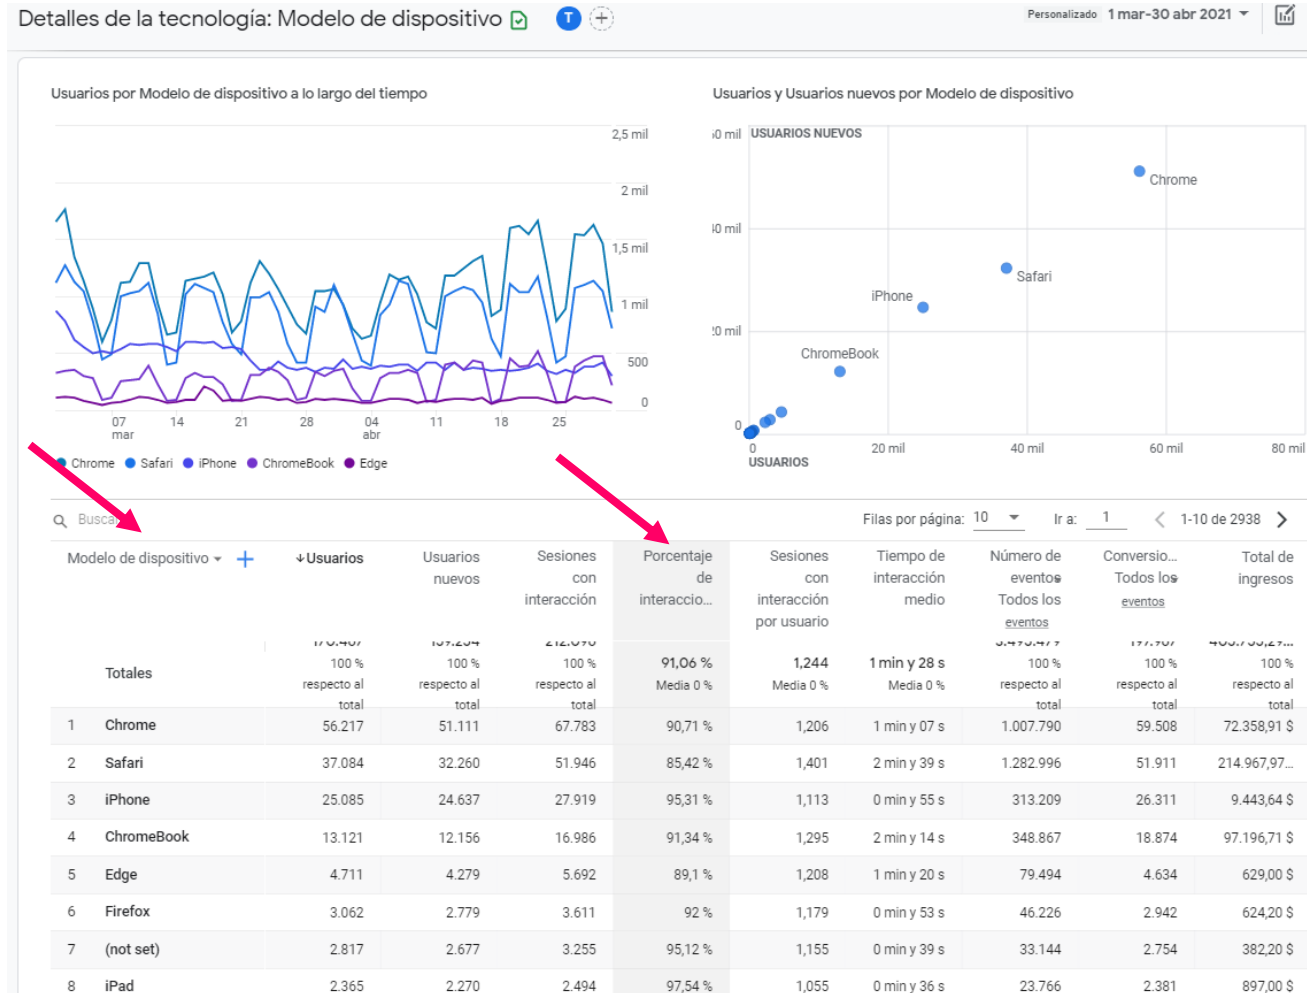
Detalles de la tecnología: Modelo de dispositivo

T

Personalizado 1 mar-30 abr 2021

Usuarios por Modelo de dispositivo a lo largo del tiempo

2,5 mil
2 mil
1,5 mil
1 mil
500
0

07 mar 14 21 28 04 abr 11 18 25

Chrome Safari iPhone ChromeBook Edge

Usuarios y Usuarios nuevos por Modelo de dispositivo

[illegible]0 mil USUARIOS NUEVOS
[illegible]0 mil
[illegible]0 mil
0

Chrome
Safari
iPhone
ChromeBook

0 20 mil 40 mil 60 mil 80 mil
USUARIOS

Busca

Filas por página: 10 Ir a: 1 1-10 de 2938

| | Modelo de dispositivo | ↓Usuarios | Usuarios nuevos | Sesiones con interacción | Porcentaje de interaccio... | Sesiones con interacción por usuario | Tiempo de interacción medio | Número de eventos Todos los eventos | Conversio... Todos los eventos | Total de ingresos |
|---|---|---|---|---|---|---|---|---|---|---|
| | Totales | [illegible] 100 % respecto al total | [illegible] 100 % respecto al total | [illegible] 100 % respecto al total | 91,06 % Media 0 % | 1,244 Media 0 % | 1 min y 28 s Media 0 % | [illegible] 100 % respecto al total | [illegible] 100 % respecto al total | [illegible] 100 % respecto al total |
| 1 | Chrome | 56.217 | 51.111 | 67.783 | 90,71 % | 1,206 | 1 min y 07 s | 1.007.790 | 59.508 | 72.358,91 $ |
| 2 | Safari | 37.084 | 32.260 | 51.946 | 85,42 % | 1,401 | 2 min y 39 s | 1.282.996 | 51.911 | 214.967,97... |
| 3 | iPhone | 25.085 | 24.637 | 27.919 | 95,31 % | 1,113 | 0 min y 55 s | 313.209 | 26.311 | 9.443,64 $ |
| 4 | ChromeBook | 13.121 | 12.156 | 16.986 | 91,34 % | 1,295 | 2 min y 14 s | 348.867 | 18.874 | 97.196,71 $ |
| 5 | Edge | 4.711 | 4.279 | 5.692 | 89,1 % | 1,208 | 1 min y 20 s | 79.494 | 4.634 | 629,00 $ |
| 6 | Firefox | 3.062 | 2.779 | 3.611 | 92 % | 1,179 | 0 min y 53 s | 46.226 | 2.942 | 624,20 $ |
| 7 | (not set) | 2.817 | 2.677 | 3.255 | 95,12 % | 1,155 | 0 min y 39 s | 33.144 | 2.754 | 382,20 $ |
| 8 | iPad | 2.365 | 2.270 | 2.494 | 97,54 % | 1,055 | 0 min y 36 s | 23.766 | 2.381 | 897,00 $ |